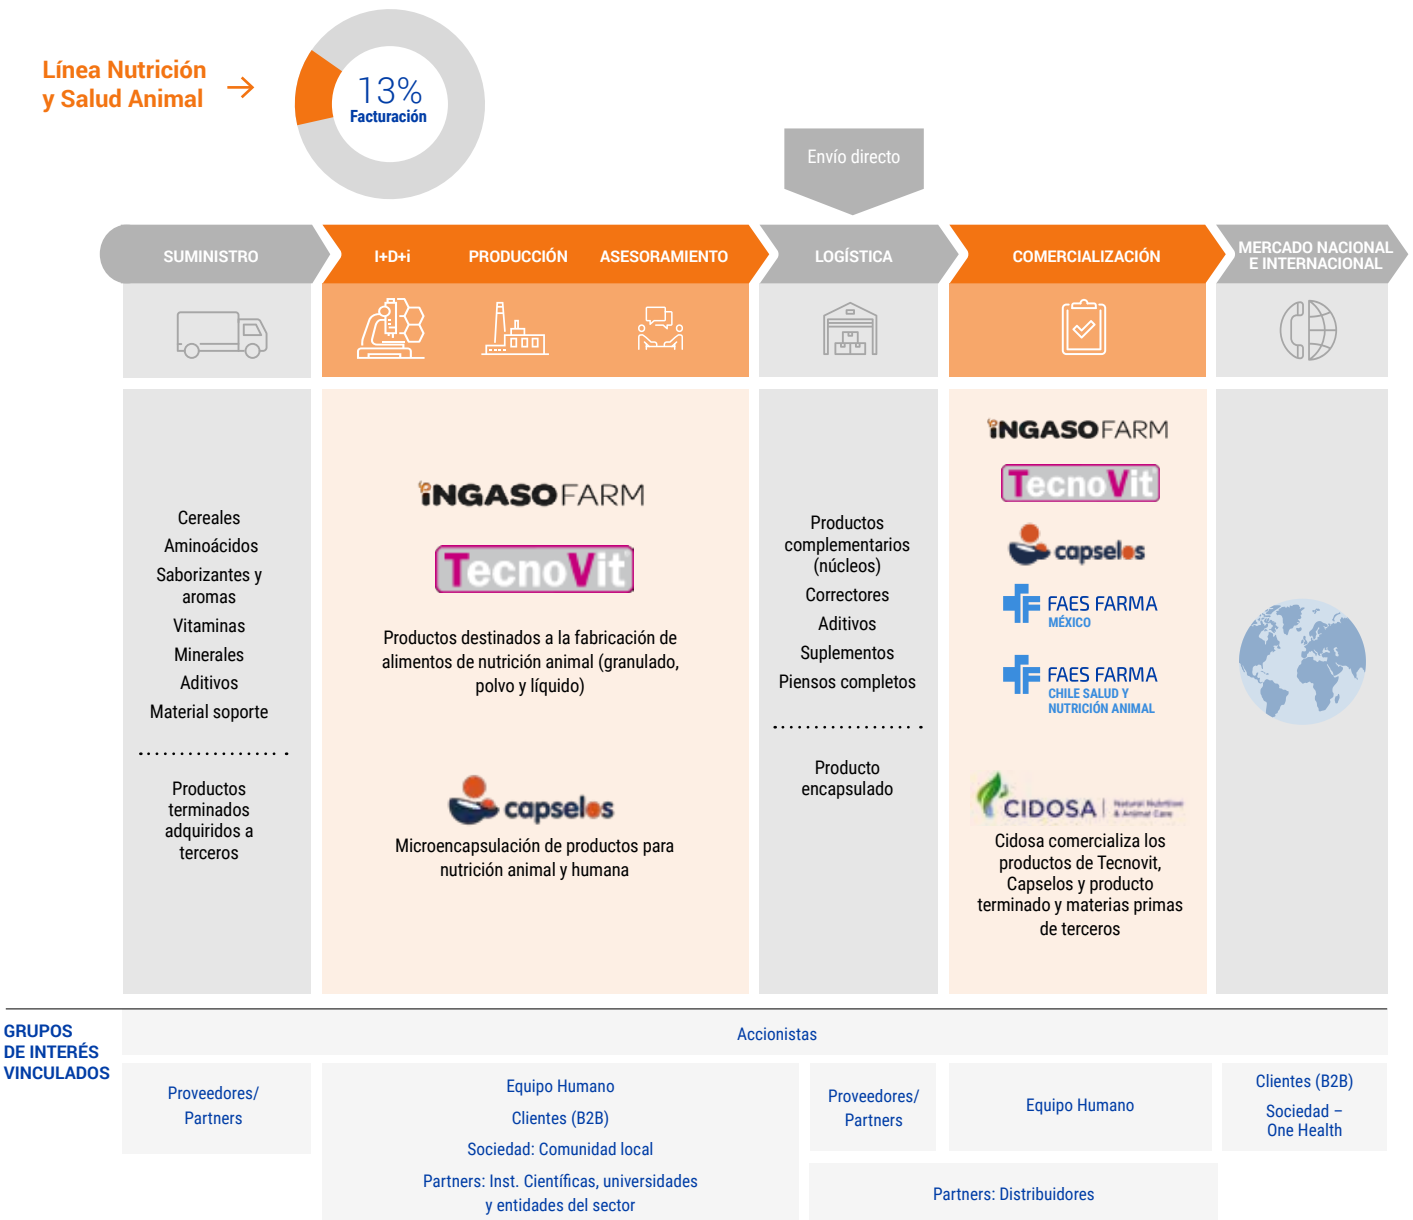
Línea Nutrición y Salud Animal

13%
Facturación

Envío directo

SUMINISTRO

I+D+i

PRODUCCIÓN

ASESORAMIENTO

LOGÍSTICA

COMERCIALIZACIÓN

MERCADO NACIONAL E INTERNACIONAL

Cereales
Aminoácidos
Saborizantes y aromas
Vitaminas
Minerales
Aditivos
Material soporte

Productos terminados adquiridos a terceros

INGASOFARM

TecnoVit

Productos destinados a la fabricación de alimentos de nutrición animal (granulado, polvo y líquido)

capselos

Microencapsulación de productos para nutrición animal y humana

Productos complementarios (núcleos)
Correctores
Aditivos
Suplementos
Piensos completos

Producto encapsulado

INGASOFARM

TecnoVit

capselos

FAES FARMA
MÉXICO

FAES FARMA
CHILE SALUD Y NUTRICIÓN ANIMAL

CIDOSA | Natural Nutrition & Animal Care

Cidosa comercializa los productos de Tecnovit, Capselos y producto terminado y materias primas de terceros

GRUPOS DE INTERÉS VINCULADOS

Accionistas

Proveedores/ Partners

Equipo Humano
Clientes (B2B)
Sociedad: Comunidad local
Partners: Inst. Científicas, universidades y entidades del sector

Proveedores/ Partners

Equipo Humano

Clientes (B2B)
Sociedad – One Health

Partners: Distribuidores